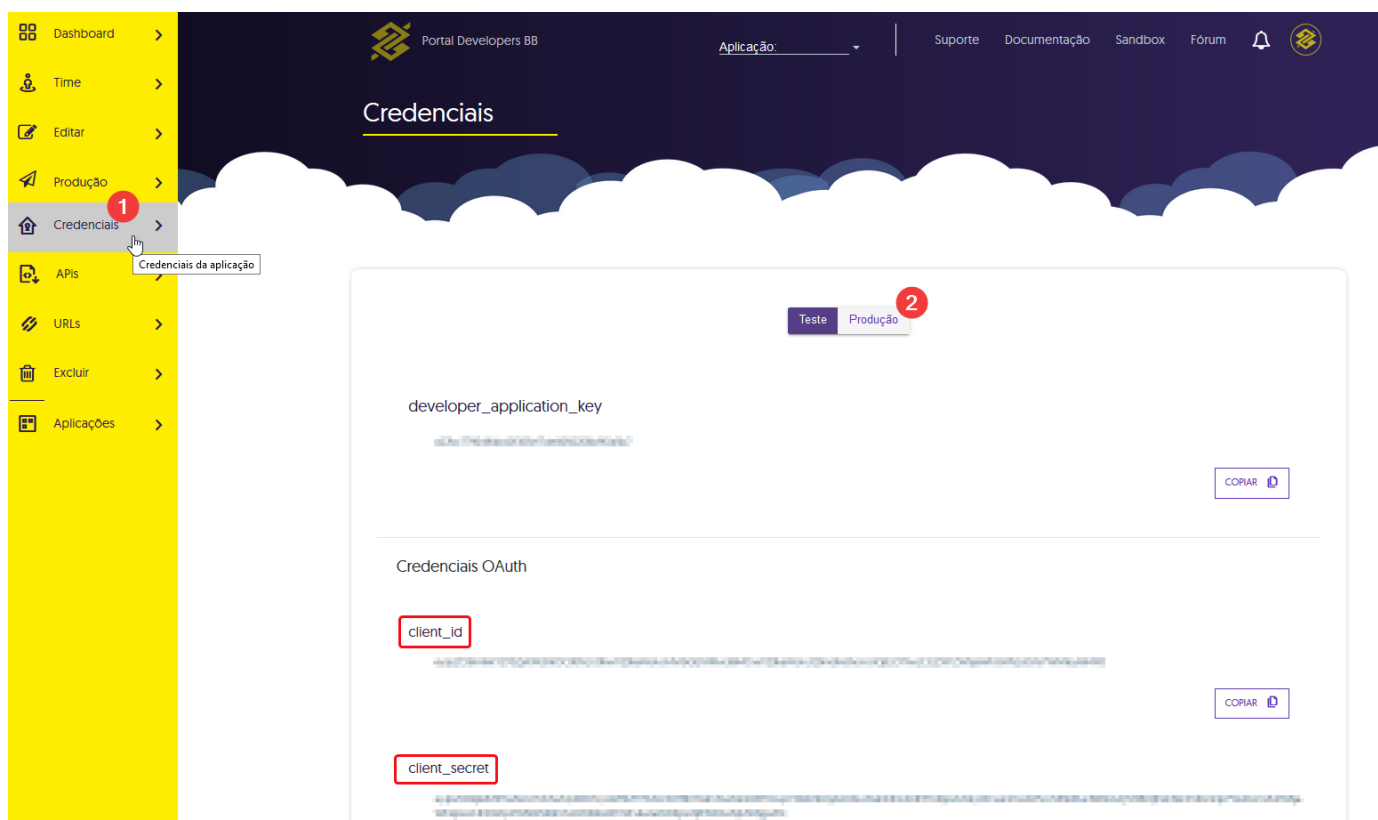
Dashboard
Time
Editar
Produção
1
Credenciais
Credenciais da aplicação
APIs
URLs
Excluir
Aplicações

Portal Developers BB
Aplicação:
Suporte Documentação Sandbox Fórum

Credenciais

Teste Produção
2

developer_application_key
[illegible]
COPIAR

Credenciais OAuth

client_id
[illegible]
COPIAR

client_secret
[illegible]